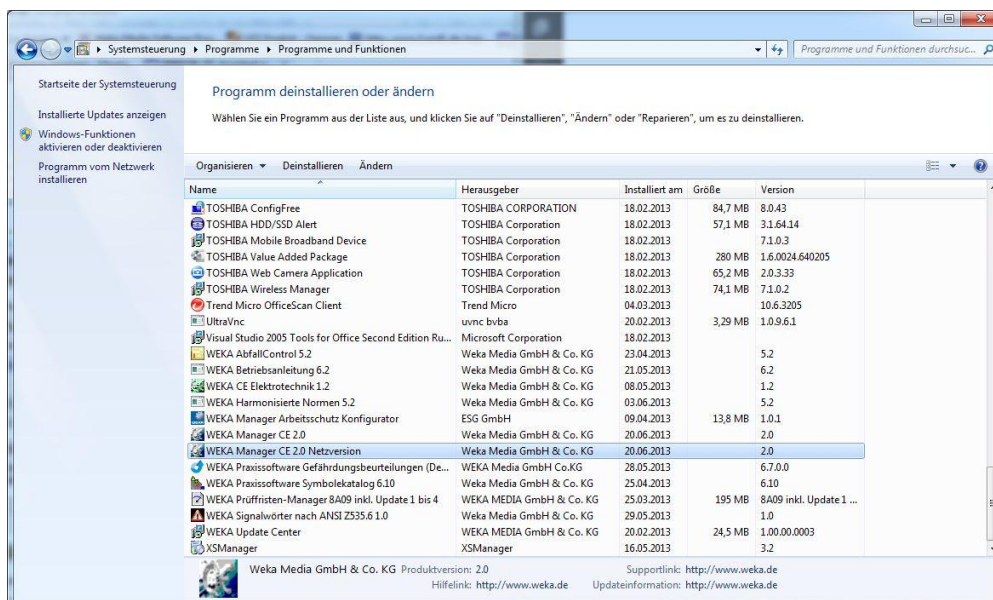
Systemsteuerung ▸ Programme ▸ Programme und Funktionen

Programme und Funktionen durchsuc...

Startseite der Systemsteuerung

Installierte Updates anzeigen

Windows-Funktionen aktivieren oder deaktivieren

Programm vom Netzwerk installieren

Programm deinstallieren oder ändern

Wählen Sie ein Programm aus der Liste aus, und klicken Sie auf "Deinstallieren", "Ändern" oder "Reparieren", um es zu deinstallieren.

Organisieren ▾ Deinstallieren Ändern

| Name | Herausgeber | Installiert am | Größe | Version |
|---|---|---|---|---|
| TOSHIBA ConfigFree | TOSHIBA CORPORATION | 18.02.2013 | 84,7 MB | 8.0.43 |
| TOSHIBA HDD/SSD Alert | TOSHIBA Corporation | 18.02.2013 | 57,1 MB | 3.1.64.14 |
| TOSHIBA Mobile Broadband Device | TOSHIBA Corporation | 18.02.2013 | | 7.1.0.3 |
| TOSHIBA Value Added Package | TOSHIBA Corporation | 18.02.2013 | 280 MB | 1.6.0024.640205 |
| TOSHIBA Web Camera Application | TOSHIBA Corporation | 18.02.2013 | 65,2 MB | 2.0.3.33 |
| TOSHIBA Wireless Manager | TOSHIBA Corporation | 18.02.2013 | 74,1 MB | 7.1.0.2 |
| Trend Micro OfficeScan Client | Trend Micro | 04.03.2013 | | 10.6.3205 |
| UltraVnc | uvnc bvba | 20.02.2013 | 3,29 MB | 1.0.9.6.1 |
| Visual Studio 2005 Tools for Office Second Edition Ru... | Microsoft Corporation | 18.02.2013 | | |
| WEKA AbfallControl 5.2 | Weka Media GmbH & Co. KG | 23.04.2013 | | 5.2 |
| WEKA Betriebsanleitung 6.2 | Weka Media GmbH & Co. KG | 21.05.2013 | | 6.2 |
| WEKA CE Elektrotechnik 1.2 | Weka Media GmbH & Co. KG | 08.05.2013 | | 1.2 |
| WEKA Harmonisierte Normen 5.2 | Weka Media GmbH & Co. KG | 03.06.2013 | | 5.2 |
| WEKA Manager Arbeitsschutz Konfigurator | ESG GmbH | 09.04.2013 | 13,8 MB | 1.0.1 |
| WEKA Manager CE 2.0 | Weka Media GmbH & Co. KG | 20.06.2013 | | 2.0 |
| WEKA Manager CE 2.0 Netzversion | Weka Media GmbH & Co. KG | 20.06.2013 | | 2.0 |
| WEKA Praxissoftware Gefährdungsbeurteilungen (De... | WEKA Media GmbH Co.KG | 28.05.2013 | | 6.7.0.0 |
| WEKA Praxissoftware Symbolekatalog 6.10 | Weka Media GmbH & Co. KG | 25.04.2013 | | 6.10 |
| WEKA Prüffristen-Manager 8A09 inkl. Update 1 bis 4 | WEKA MEDIA GmbH & Co. KG | 25.03.2013 | 195 MB | 8A09 inkl. Update 1 ... |
| WEKA Signalwörter nach ANSI Z535.6 1.0 | Weka Media GmbH & Co. KG | 29.05.2013 | | 1.0 |
| WEKA Update Center | WEKA MEDIA GmbH & Co. KG | 20.02.2013 | 24,5 MB | 1.00.00.0003 |
| XSManager | XSManager | 16.05.2013 | | 3.2 |

Weka Media GmbH & Co. KG Produktversion: 2.0 Supportlink: http://www.weka.de
Hilfelink: http://www.weka.de Updateinformation: http://www.weka.de